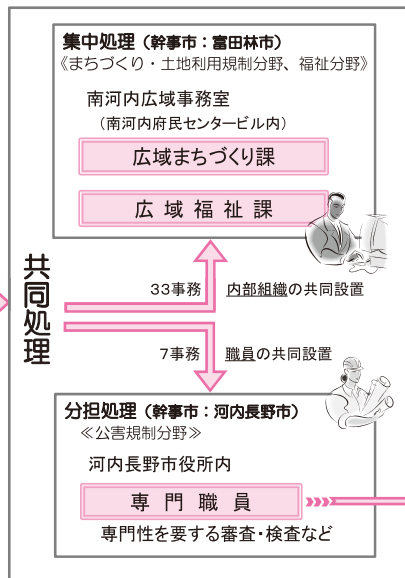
集中処理（幹事市：富田林市）
《まちづくり・土地利用規制分野、福祉分野》

南河内広域事務室
（南河内府民センタービル内）

広域まちづくり課

広域福祉課

共同処理

33事務　内部組織の共同設置

7事務　職員の共同設置

分担処理（幹事市：河内長野市）
≪公害規制分野≫

河内長野市役所内

専門職員

専門性を要する審査・検査など